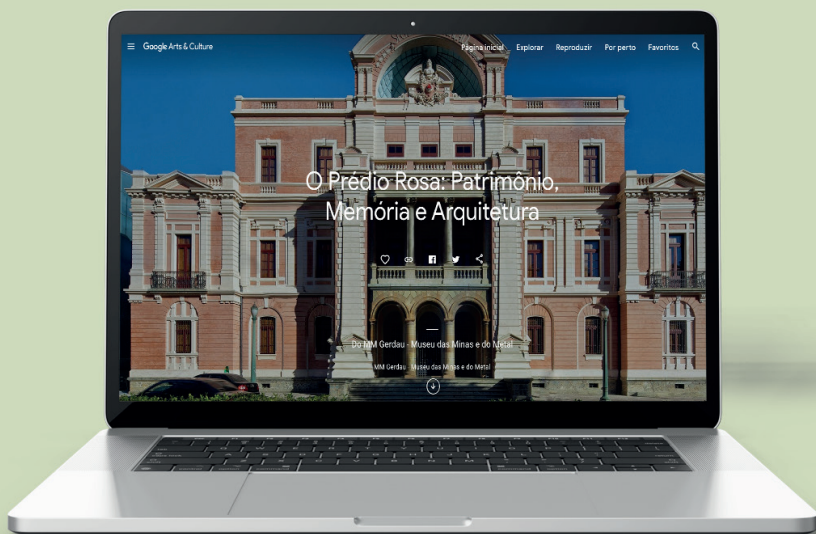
Google Arts & Culture

Página inicial Explorar Reproduzir Por perto Favoritos

O Prédio Rosa: Patrimônio, Memória e Arquitetura

Do MM Gerdau - Museu das Minas e do Metal

MM Gerdau - Museu das Minas e do Metal